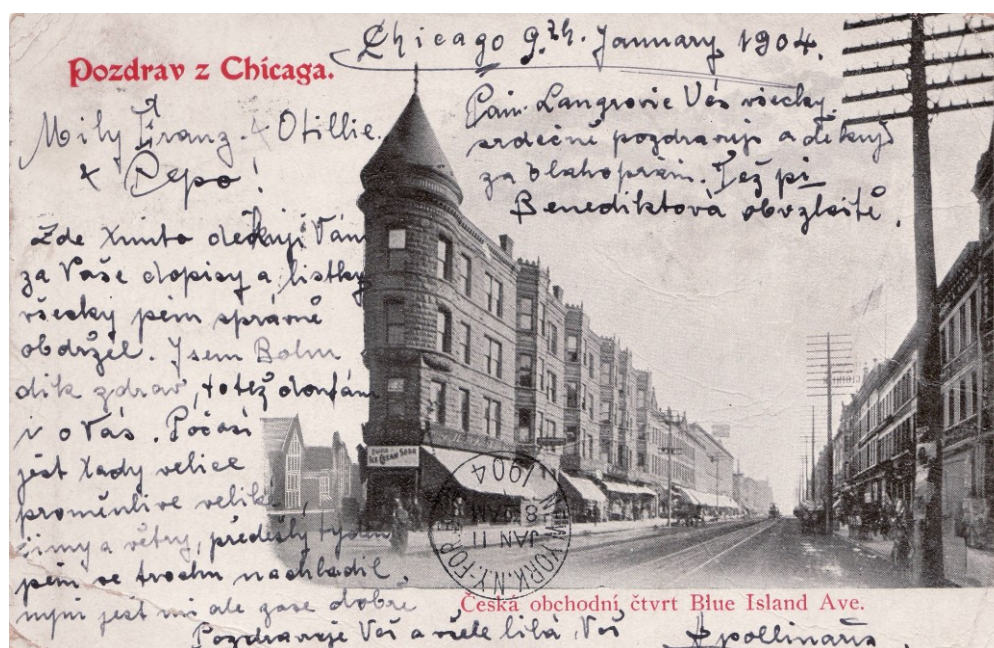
Pozdrav z Chicaga.

Chicago 9.th January 1904.

Milý Frang. a Otillie. a Pepo!

Pani Langrovic Vás všecky srdečně pozdravuje a děkuje za blahopřání. Též pí Benediktová obvzláště.

Zde Xmito děkuji Vám za Vaše dopisy a lístky všecky jsem správně obdržel. Jsem Bohu dík zdráv, totéž doufám v od Vás. Počasí jest tady velice proměnlivé veliké zimy a větry, předešlý týden jsem se trochu nachladil, nyní jest mi ale zase dobře.

Pozdravuje Vás a vřele líbá Váš Apollinarus

Česká obchodní čtvrt Blue Island Ave.

NEW YORK, N.Y. FOR. JAN 11 8 AM 1904